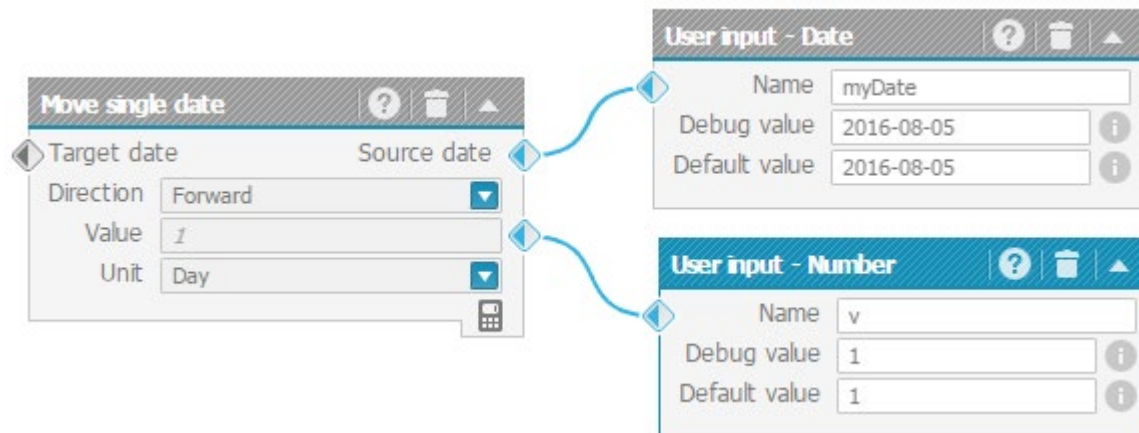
User input - Date
Name myDate
Debug value 2016-08-05
Default value 2016-08-05

Move single date
Target date
Source date
Direction Forward
Value 1
Unit Day

User input - Number
Name v
Debug value 1
Default value 1